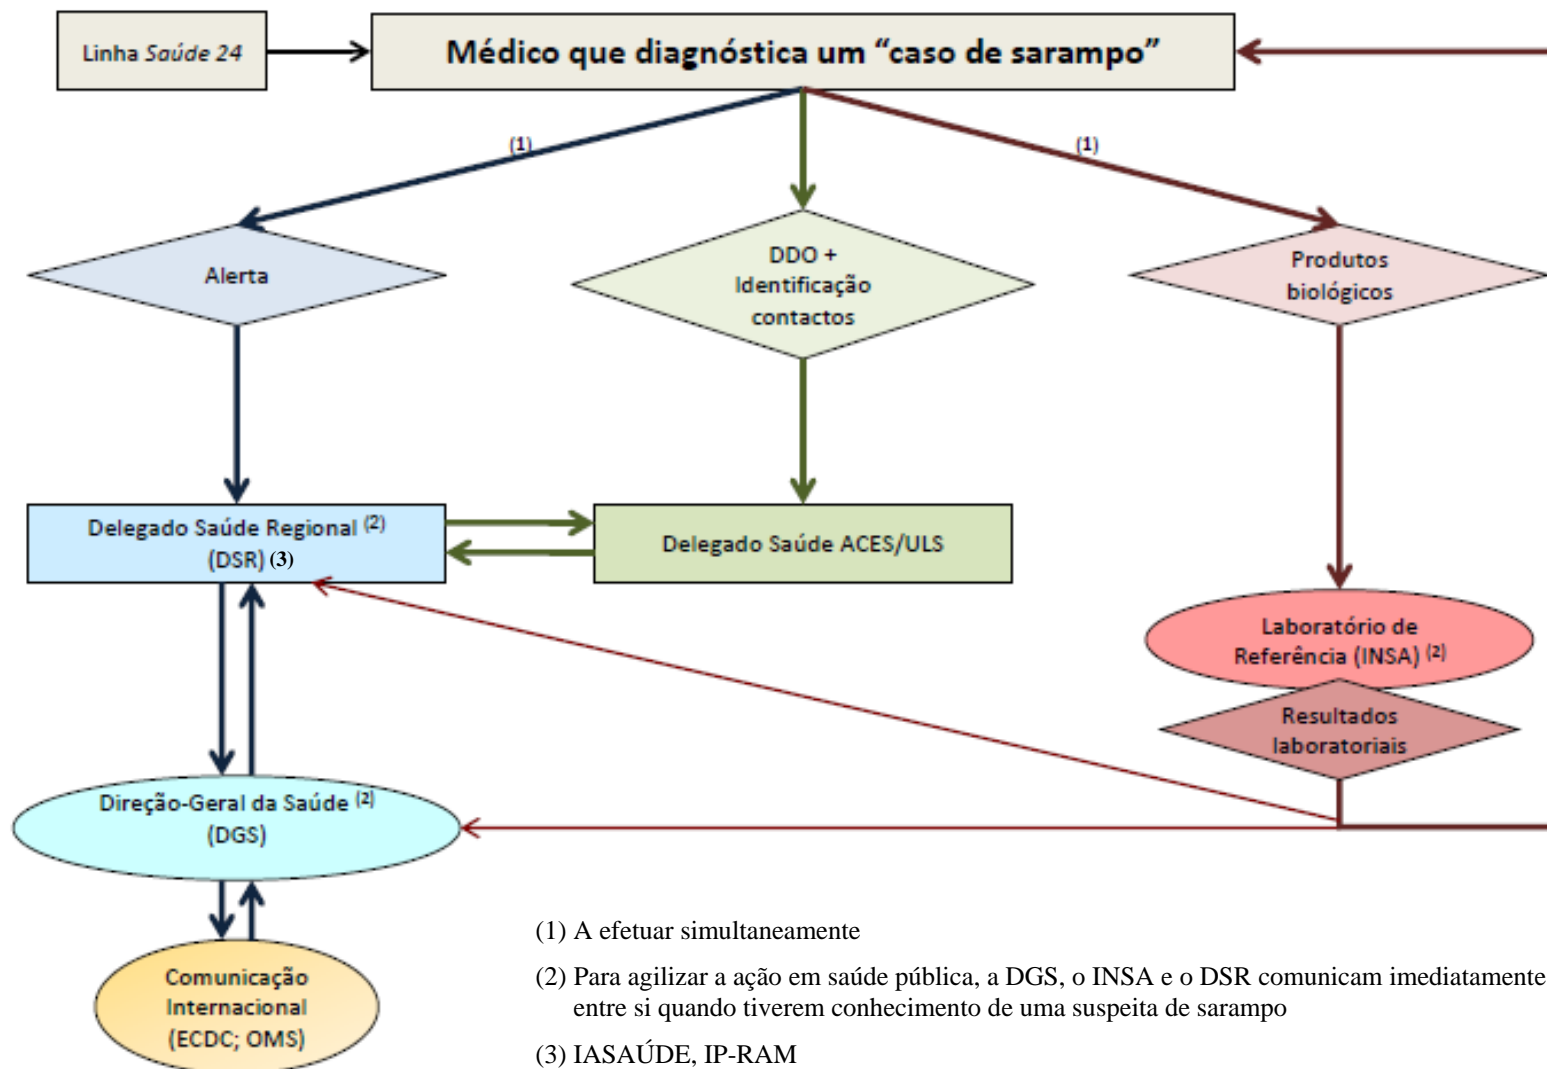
Linha Saúde 24

Médico que diagnóstica um "caso de sarampo"

(1)

(1)

Alerta

DDO + Identificação contactos

Produtos biológicos

Delegado Saúde Regional $^{(2)}$ (DSR) (3)

Delegado Saúde ACES/ULS

Laboratório de Referência (INSA) $^{(2)}$

Resultados laboratoriais

Direção-Geral da Saúde $^{(2)}$ (DGS)

Comunicação Internacional (ECDC; OMS)

(1) A efetuar simultaneamente

(2) Para agilizar a ação em saúde pública, a DGS, o INSA e o DSR comunicam imediatamente entre si quando tiverem conhecimento de uma suspeita de sarampo

(3) IASAÚDE, IP-RAM